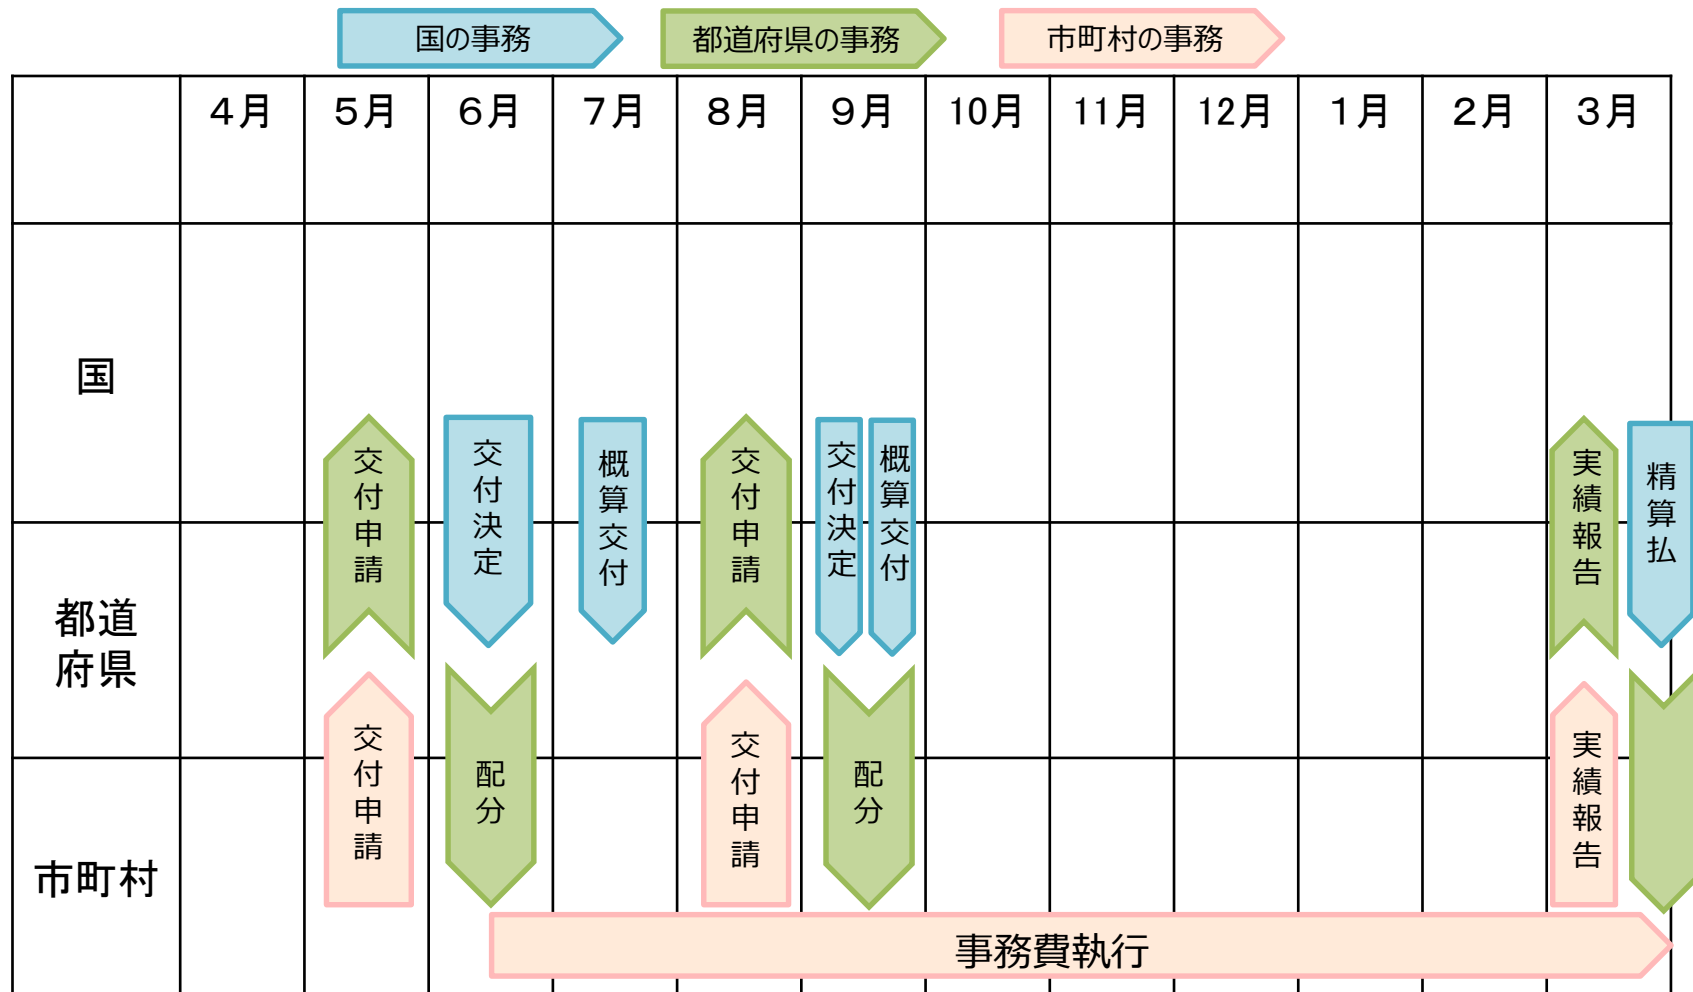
国の事務　都道府県の事務　市町村の事務

| | 4月 | 5月 | 6月 | 7月 | 8月 | 9月 | 10月 | 11月 | 12月 | 1月 | 2月 | 3月 |
|---|---|---|---|---|---|---|---|---|---|---|---|---|
| 国 | | 交付申請 | 交付決定 | 概算交付 | 交付申請 | 交付決定　概算交付 | | | | | | 実績報告　精算払 |
| 都道府県 | | 交付申請 | 配分 | | 交付申請 | 配分 | | | | | | 実績報告 |
| 市町村 | | | 事務費執行 | | | | | | | | | |